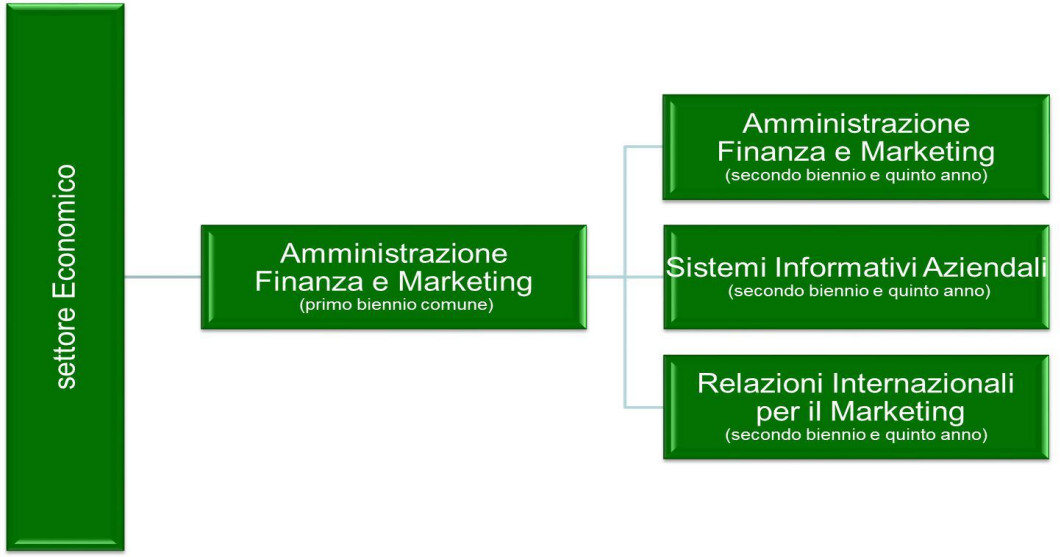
settore Economico

Amministrazione Finanza e Marketing
(primo biennio comune)

Amministrazione Finanza e Marketing
(secondo biennio e quinto anno)

Sistemi Informativi Aziendali
(secondo biennio e quinto anno)

Relazioni Internazionali per il Marketing
(secondo biennio e quinto anno)